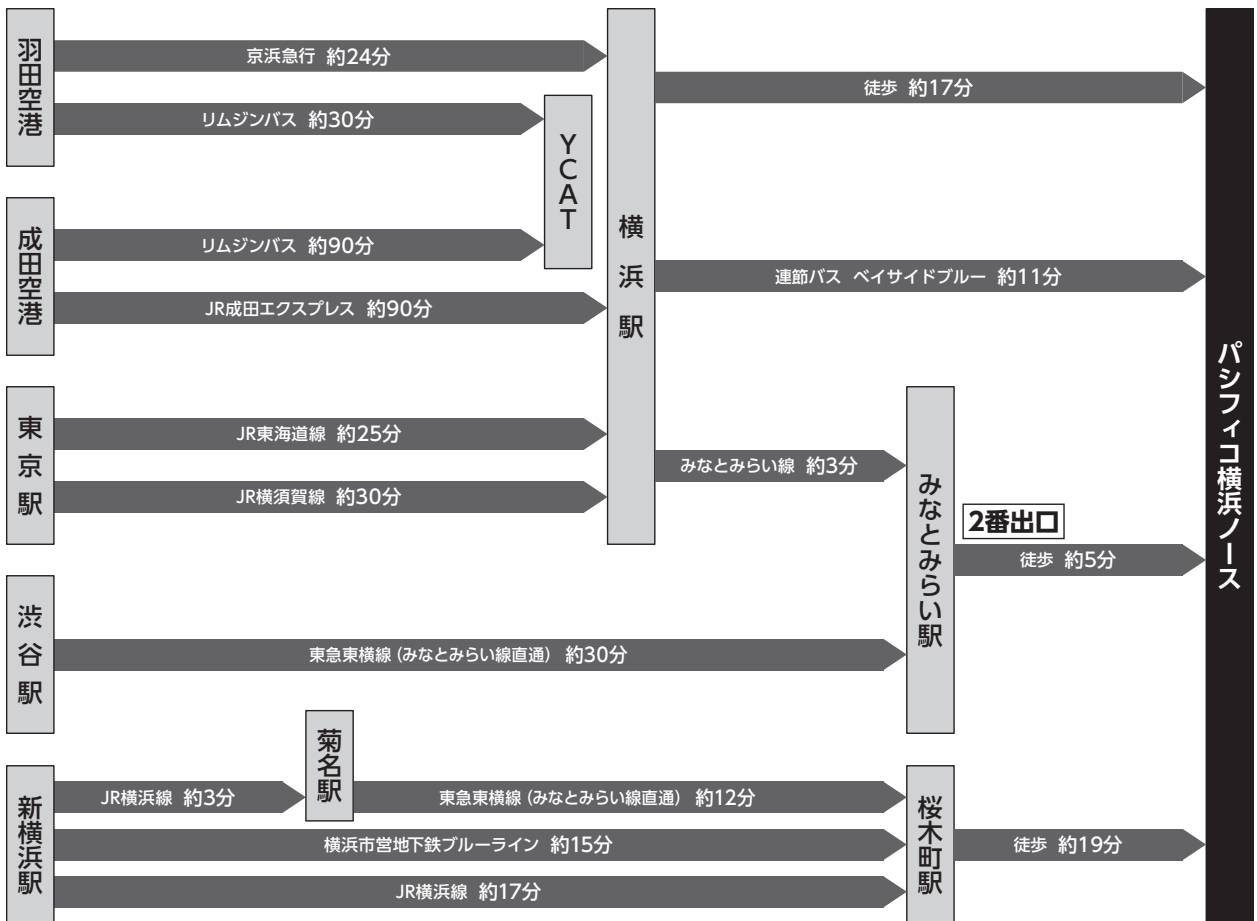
羽田空港

京浜急行 約24分

リムジンバス 約30分

YCAT

成田空港

リムジンバス 約90分

JR成田エクスプレス 約90分

横浜駅

徒歩 約17分

連節バス ベイサイドブルー 約11分

東京駅

JR東海道線 約25分

JR横須賀線 約30分

みなとみらい線 約3分

みなとみらい駅

2番出口

徒歩 約5分

渋谷駅

東急東横線（みなとみらい線直通） 約30分

菊名駅

新横浜駅

JR横浜線 約3分

東急東横線（みなとみらい線直通） 約12分

横浜市営地下鉄ブルーライン 約15分

JR横浜線 約17分

桜木町駅

徒歩 約19分

パシフィコ横浜ノース